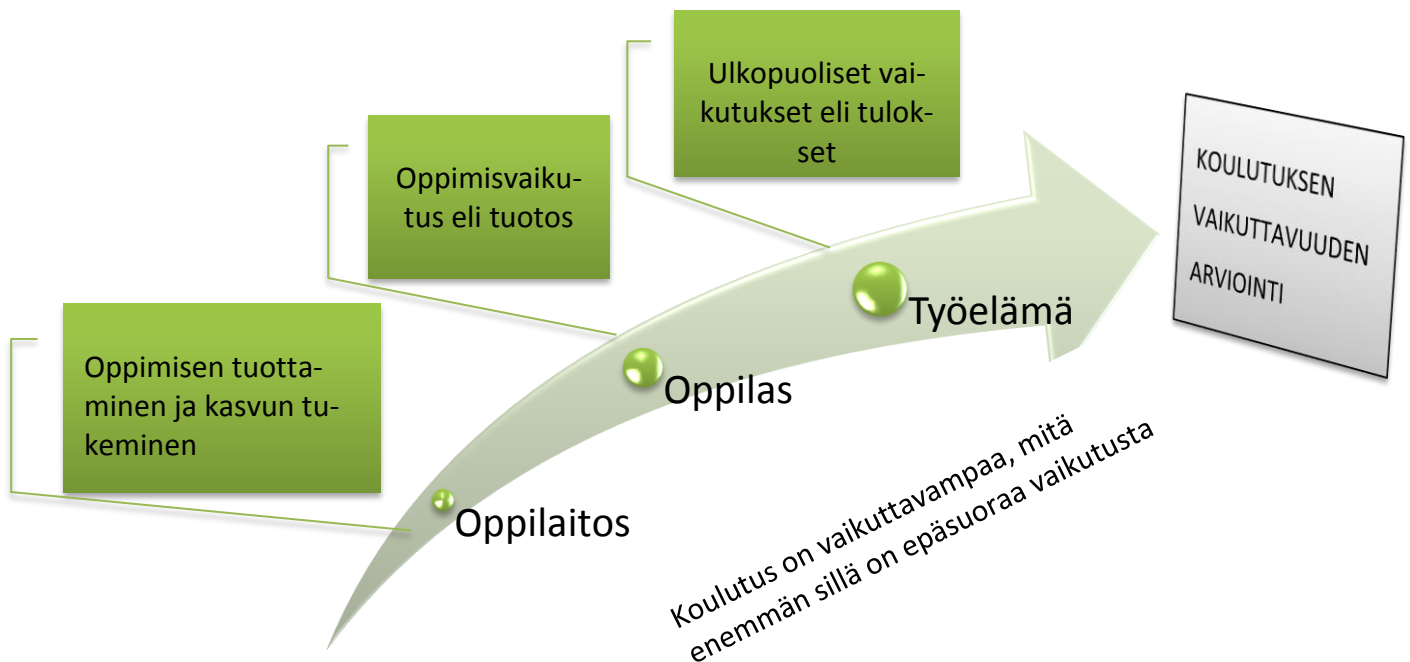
Ulkopuoliset vaikutukset eli tulokset

Oppimisvaikutus eli tuotos

Oppimisen tuottaminen ja kasvun tukeminen

KOULUTUKSEN VAIKUTTAVUUDEN ARVIOINTI

Työelämä

Oppilas

Oppilaitos

Koulutus on vaikuttavampaa, mitä enemmän sillä on epäsuoraa vaikutusta